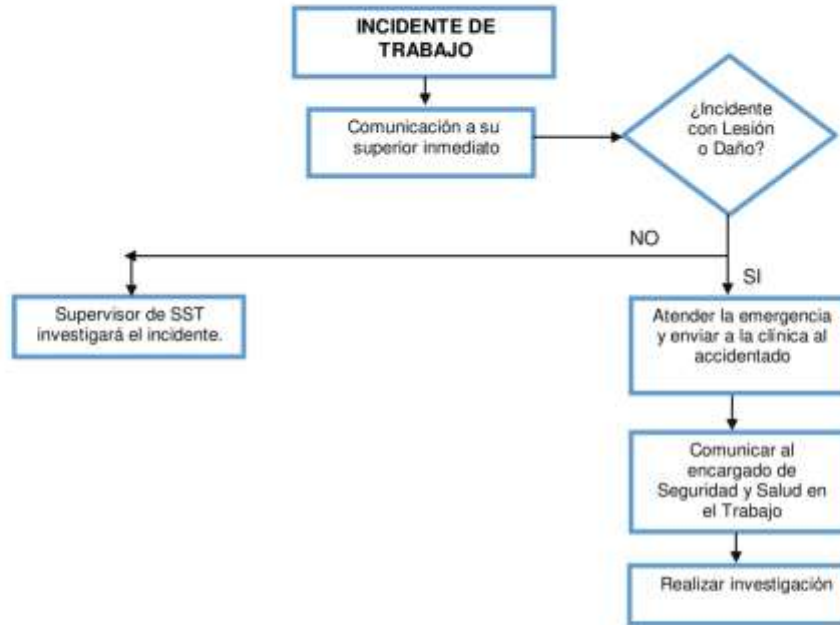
INCIDENTE DE TRABAJO

Comunicación a su superior inmediato

¿Incidente con Lesión o Daño?

NO

SI

Supervisor de SST investigará el incidente.

Atender la emergencia y enviar a la clínica al accidentado

Comunicar al encargado de Seguridad y Salud en el Trabajo

Realizar investigación